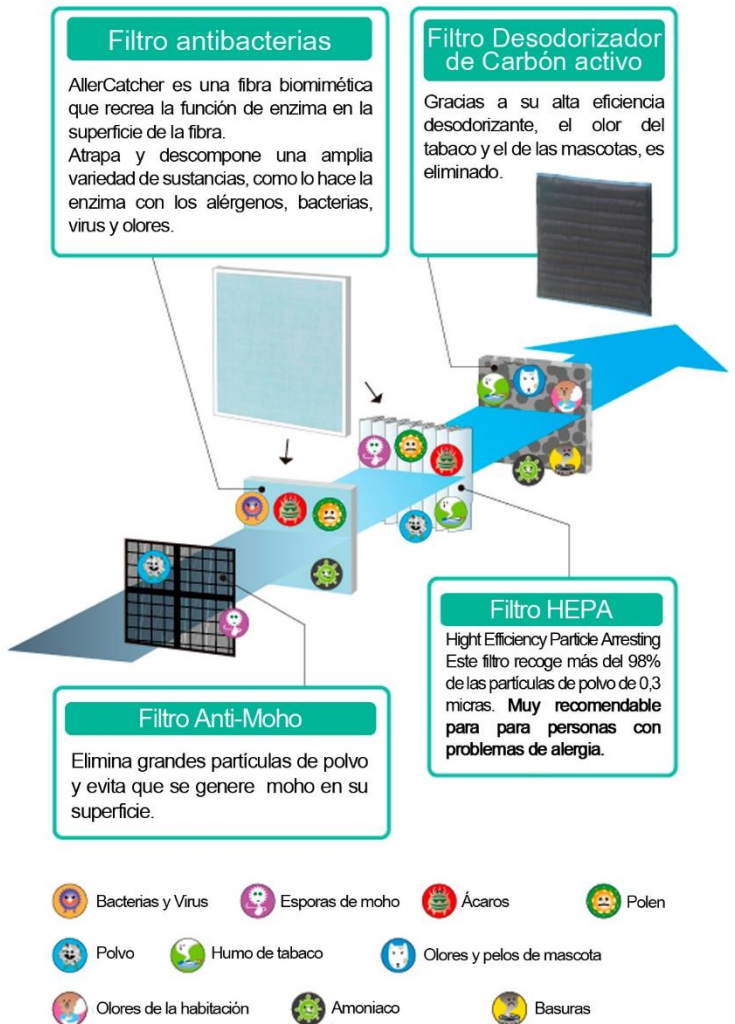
Filtro antibacterias

AllerCatcher es una fibra biomimética que recrea la función de enzima en la superficie de la fibra.
Atrapa y descompone una amplia variedad de sustancias, como lo hace la enzima con los alérgenos, bacterias, virus y olores.

Filtro Desodorizador de Carbón activo

Gracias a su alta eficiencia desodorizante, el olor del tabaco y el de las mascotas, es eliminado.

Filtro HEPA

Hight Efficiency Particle Arresting
Este filtro recoge más del 98% de las partículas de polvo de 0,3 micras. **Muy recomendable para para personas con problemas de alergia.**

Filtro Anti-Moho

Elimina grandes partículas de polvo y evita que se genere moho en su superficie.

Bacterias y Virus
Esporas de moho
Ácaros
Polen
Polvo
Humo de tabaco
Olores y pelos de mascota
Olores de la habitación
Amoniaco
Basuras